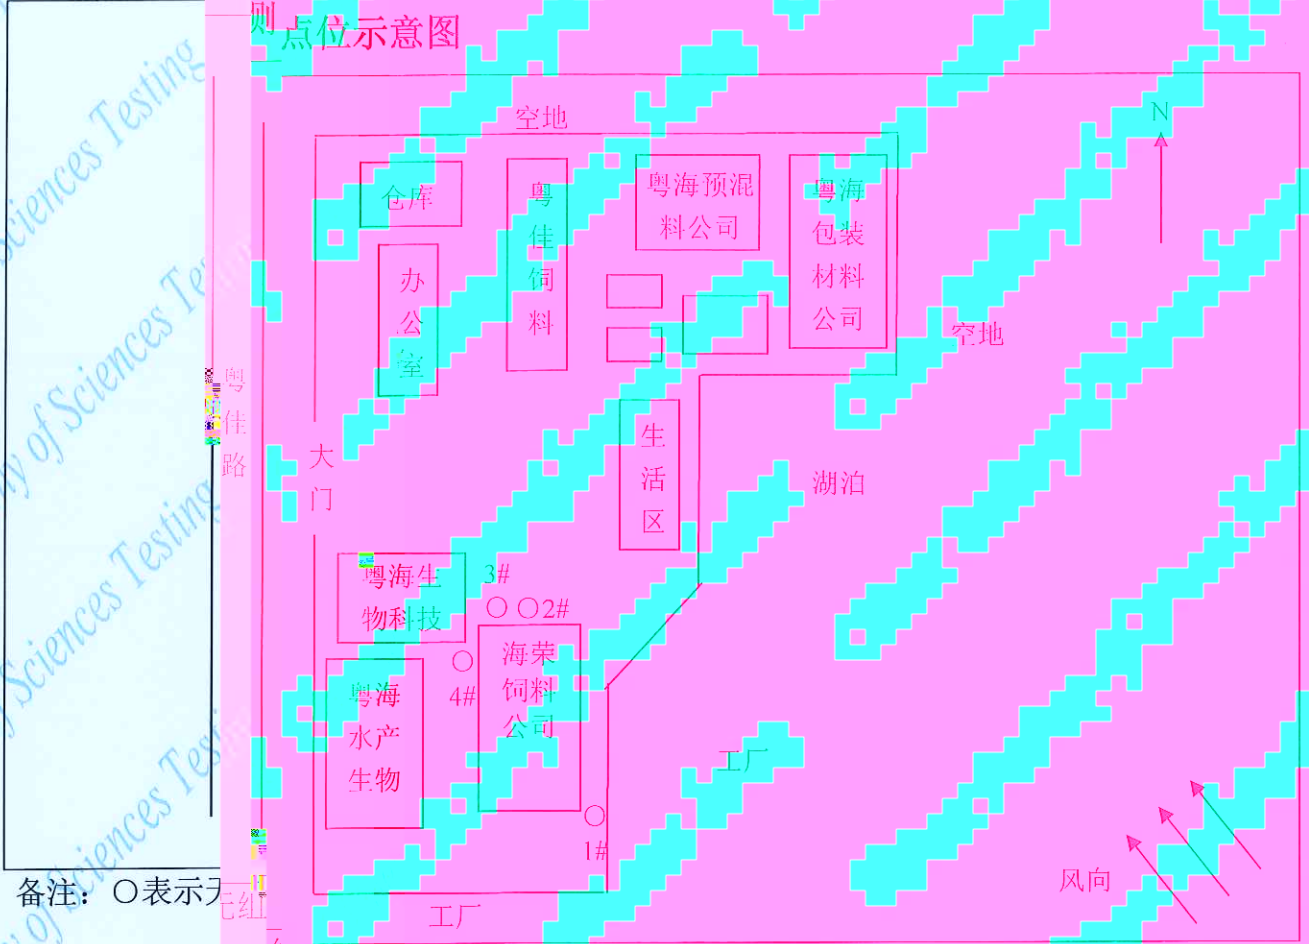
测点位示意图

空地

N

仓库

粤佳饲料

粤海预混料公司

粤海包装材料公司

办公室

空地

粤佳路

大门

生活区

湖泊

粤海生物科技

3#

2#

海荣饲料公司

4#

粤海水产生物

工厂

1#

风向

备注：○表示无组

工厂

y of Sciences Testing

Sciences Testing

Sciences Tes